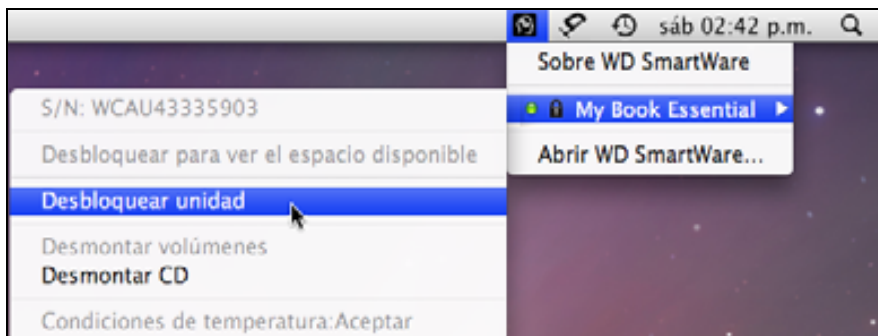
sáb 02:42 p.m.

Sobre WD SmartWare

My Book Essential

Abrir WD SmartWare...

S/N: WCAU43335903

Desbloquear para ver el espacio disponible

Desbloquear unidad

Desmontar volúmenes

Desmontar CD

Condiciones de temperatura:Aceptar